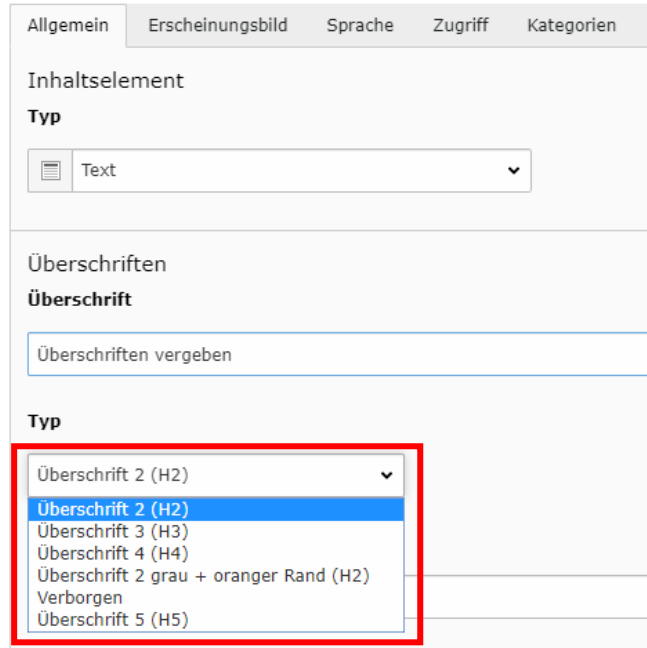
Allgemein Erscheinungsbild Sprache Zugriff Kategorien

Inhaltselement

Typ

Text

Überschriften

Überschrift

Überschriften vergeben

Typ

Überschrift 2 (H2)

Überschrift 2 (H2)
Überschrift 3 (H3)
Überschrift 4 (H4)
Überschrift 2 grau + oranger Rand (H2)
Verborgen
Überschrift 5 (H5)